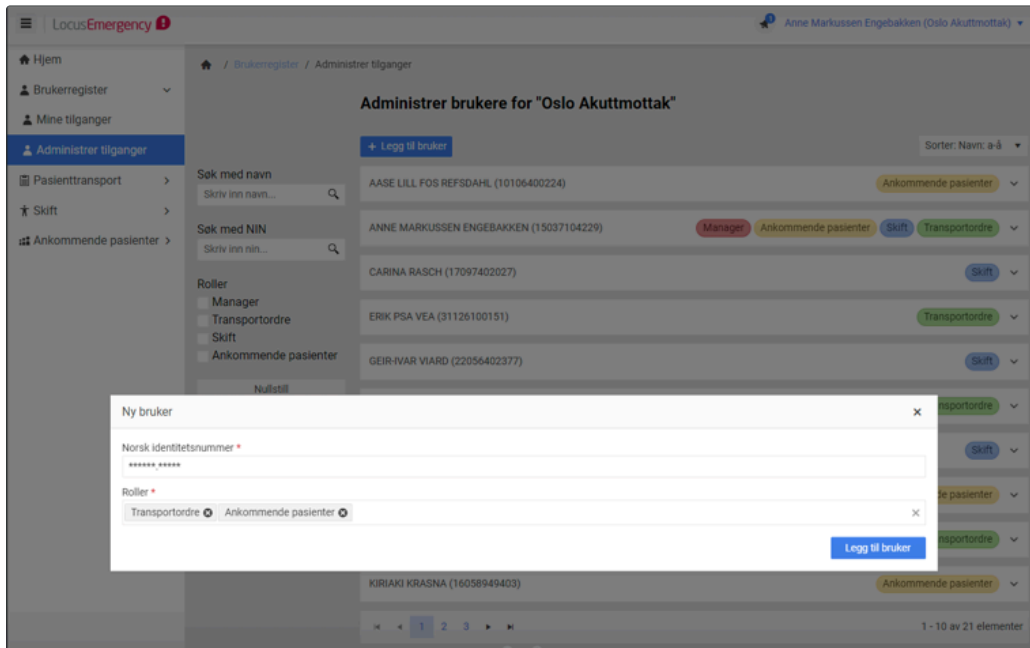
LocusEmergency

Anne Markussen Engebakken (Oslo Akuttmottak)

Hjem
Brukerregister
Mine tilganger
Administrer tilganger
Pasienttransport
Skift
Ankommende pasienter

/ Brukerregister / Administrer tilganger

Administrer brukere for "Oslo Akuttmottak"

+ Legg til bruker

Sorter: Navn: a-å

Søk med navn
Skriv inn navn...

Søk med NIN
Skriv inn nin...

Roller
Manager
Transportordre
Skift
Ankommende pasienter

Nullstill

AASE LILL FOS REFSDAHL (10106400224) Ankommende pasienter

ANNE MARKUSSEN ENGEBAKKEN (15037104229) Manager Ankommende pasienter Skift Transportordre

CARINA RASCH (17097402027) Skift

ERIK PSA VEA (31126100151) Transportordre

GEIR-IVAR VIARD (22056402377) Skift

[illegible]nsportordre

Skift

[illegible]e pasienter

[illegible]nsportordre

KIRIAKI KRASNA (16058949403) Ankommende pasienter

1 2 3

1 - 10 av 21 elementer

Ny bruker

Norsk identitetsnummer *
******.*****

Roller *
Transportordre Ankommende pasienter

Legg til bruker